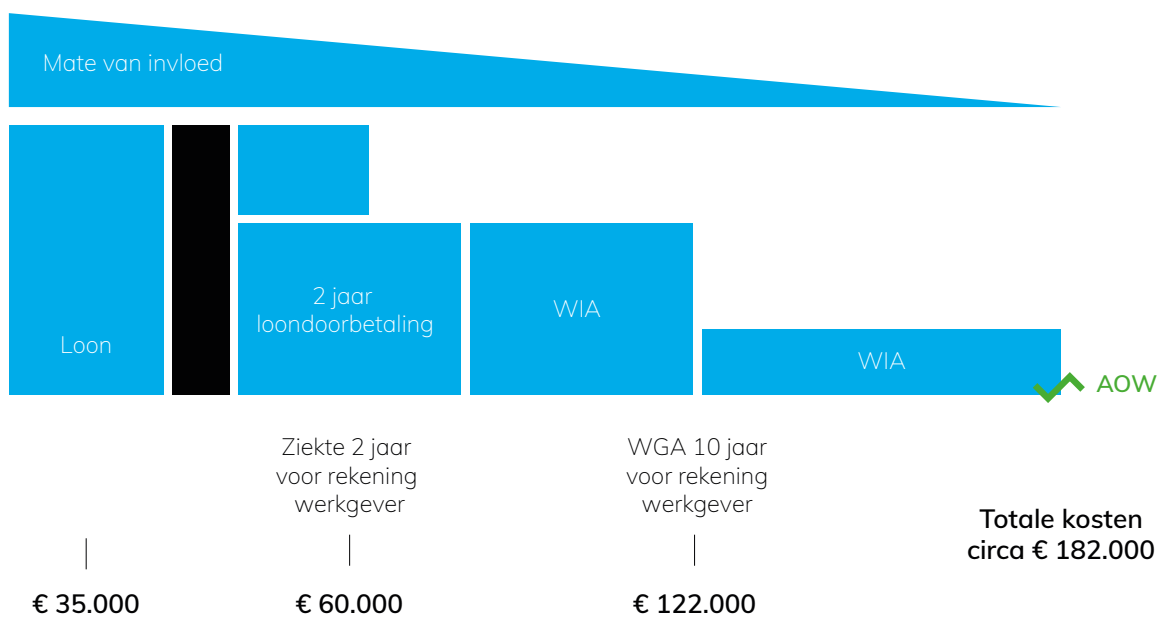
Mate van invloed

Loon

2 jaar loondoorbetaling

WIA

WIA

AOW

Ziekte 2 jaar voor rekening werkgever

WGA 10 jaar voor rekening werkgever

Totale kosten circa € 182.000

€ 35.000

€ 60.000

€ 122.000